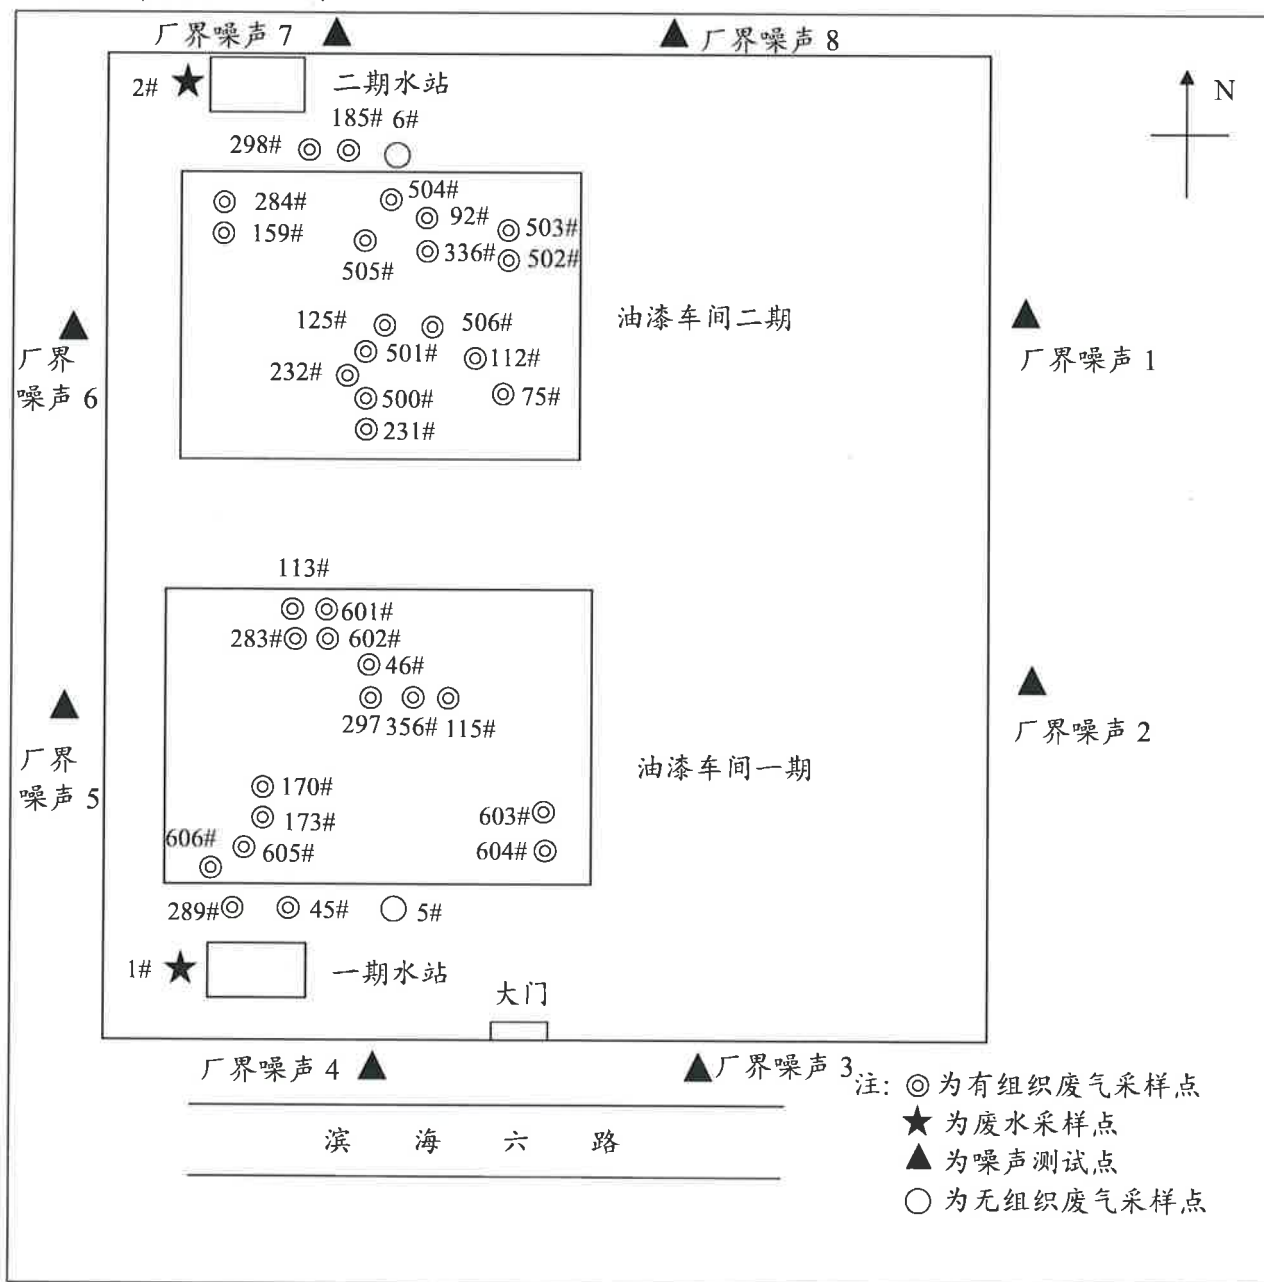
厂界噪声 7

厂界噪声 8

2#

二期水站

N

185# 6#

298#

504#

284#

92#

503#

159#

336#

502#

505#

125#

506#

油漆车间二期

厂界噪声 6

501#

112#

厂界噪声 1

232#

500#

75#

231#

113#

601#

283#

602#

46#

297 356# 115#

厂界噪声 2

厂界噪声 5

油漆车间一期

170#

173#

603#

606#

605#

604#

289#

45#

5#

1#

一期水站

大门

厂界噪声 4

厂界噪声 3

注：◎为有组织废气采样点

★为废水采样点

▲为噪声测试点

○为无组织废气采样点

滨 海 六 路